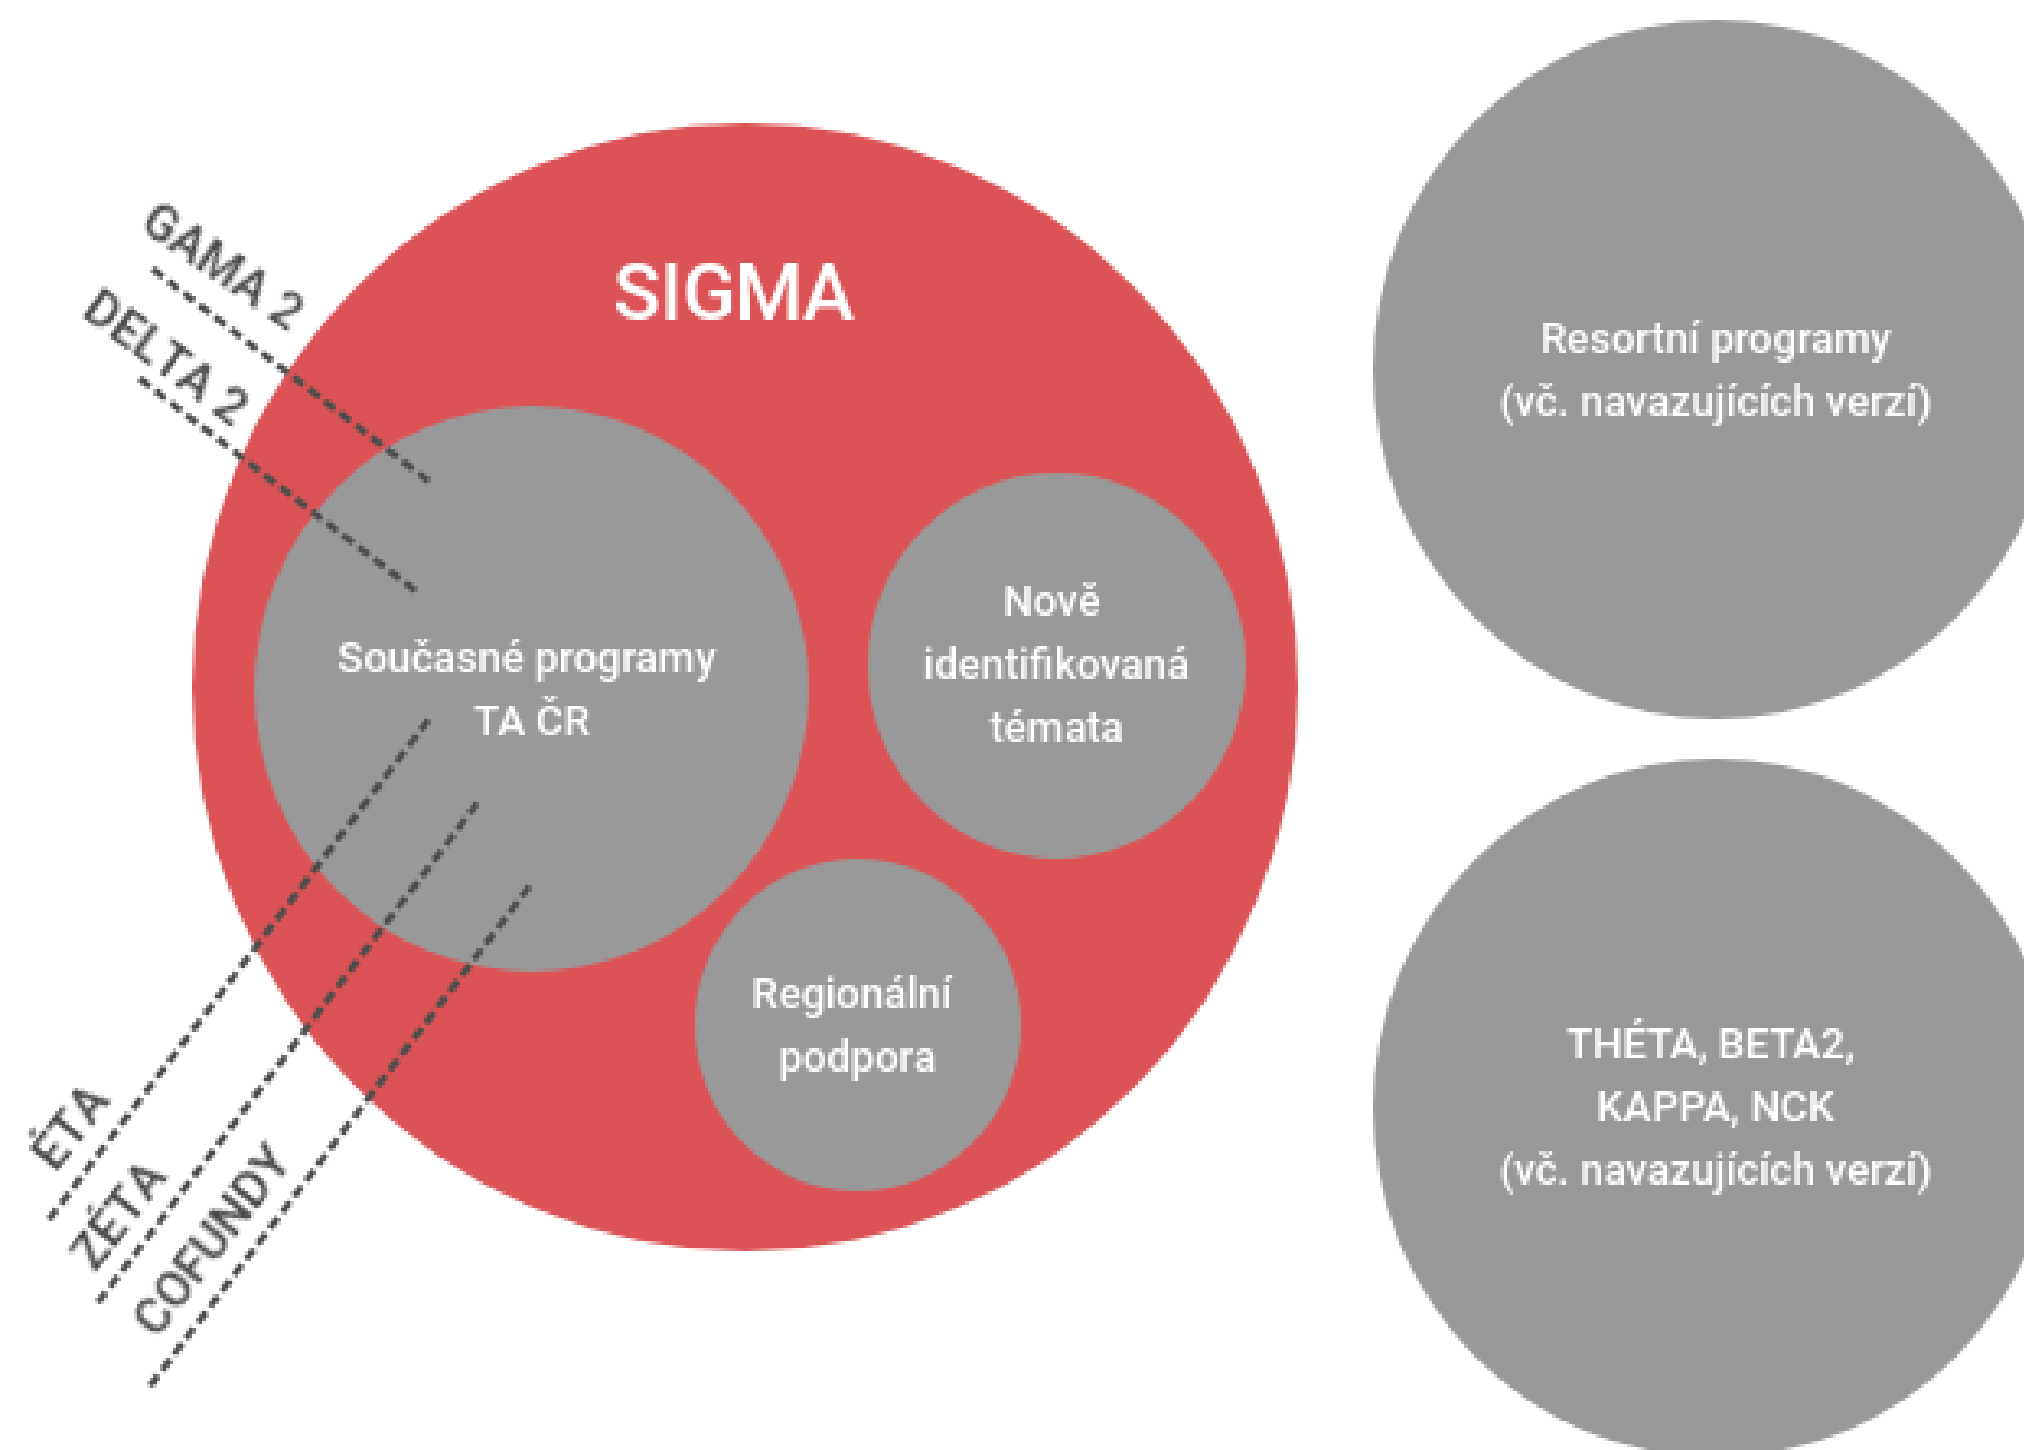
GAMA 2
DELTA 2
SIGMA
Současné programy TA ČR
Nově identifikovaná témata
Regionální podpora
ÉTA
ZÉTA
COFUNDY
Resortní programy (vč. navazujících verzí)
THÉTA, BETA2, KAPPA, NCK (vč. navazujících verzí)